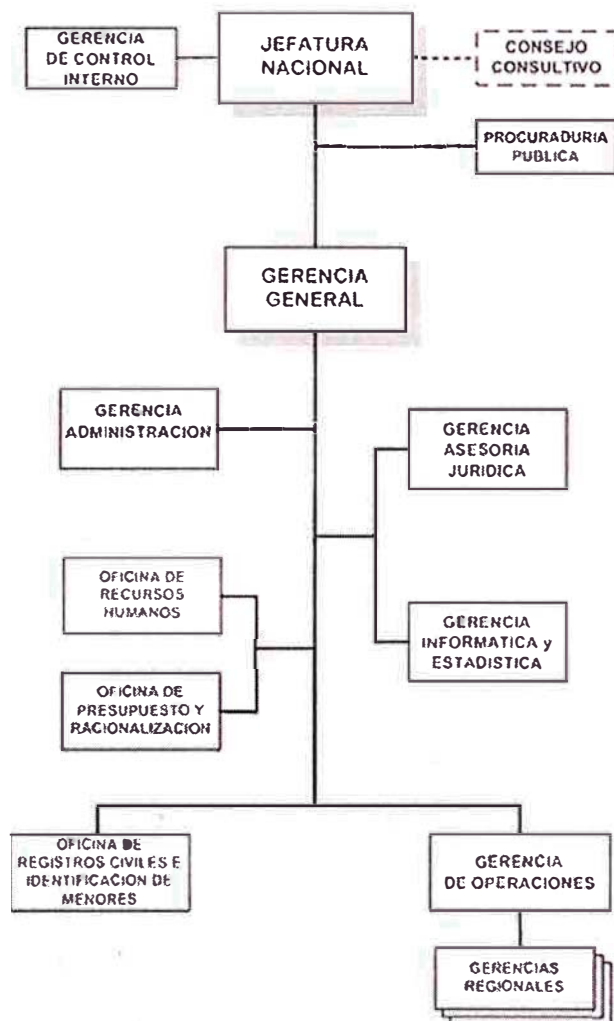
GERENCIA DE CONTROL INTERNO

JEFATURA NACIONAL

CONSEJO CONSULTIVO

PROCURADURIA PUBLICA

GERENCIA GENERAL

GERENCIA ADMINISTRACION

GERENCIA ASESORIA JURIDICA

OFICINA DE RECURSOS HUMANOS

GERENCIA INFORMATICA y ESTADISTICA

OFICINA DE PRESUPUESTO Y RACIONALIZACION

OFICINA DE REGISTROS CIVILES E IDENTIFICACION DE MENORES

GERENCIA DE OPERACIONES

GERENCIAS REGIONALES